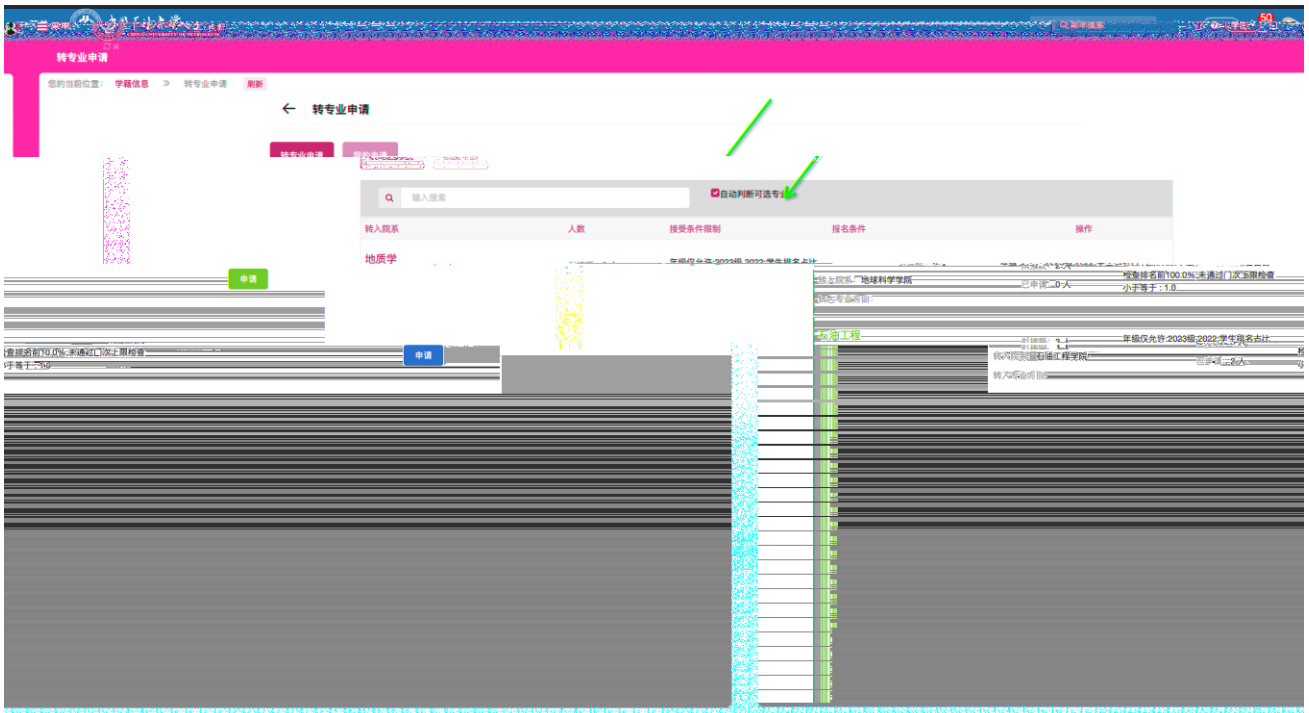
菜单 CHINA UNIVERSITY OF PETROLEUM 50

转专业申请

您的当前位置: 学籍信息 » 转专业申请 刷新

← 转专业申请

转专业申请 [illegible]

输入搜索 ☑自动判断可选专业

| 转入院系 | 人数 | 接受条件限制 | 报名条件 | 操作 |
|---|---|---|---|---|
| 地质学 | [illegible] | 年级仅允许2023级,2022 学生排名占比 | 转入院系: 地球科学学院 已申请: 0 人 | 申请 |
| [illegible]石油工程 | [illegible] | 年级仅允许2023级,2022 学生排名占比 | 转入院系: 石油工程学院 已申请: 2 人 | 申请 |

绩查排名前100.0%;未通过门次下限检查 小于等于: 1.0

查排名前10.0%;未通过门次上限检查 小于等于: 3.0

转入专业方向: